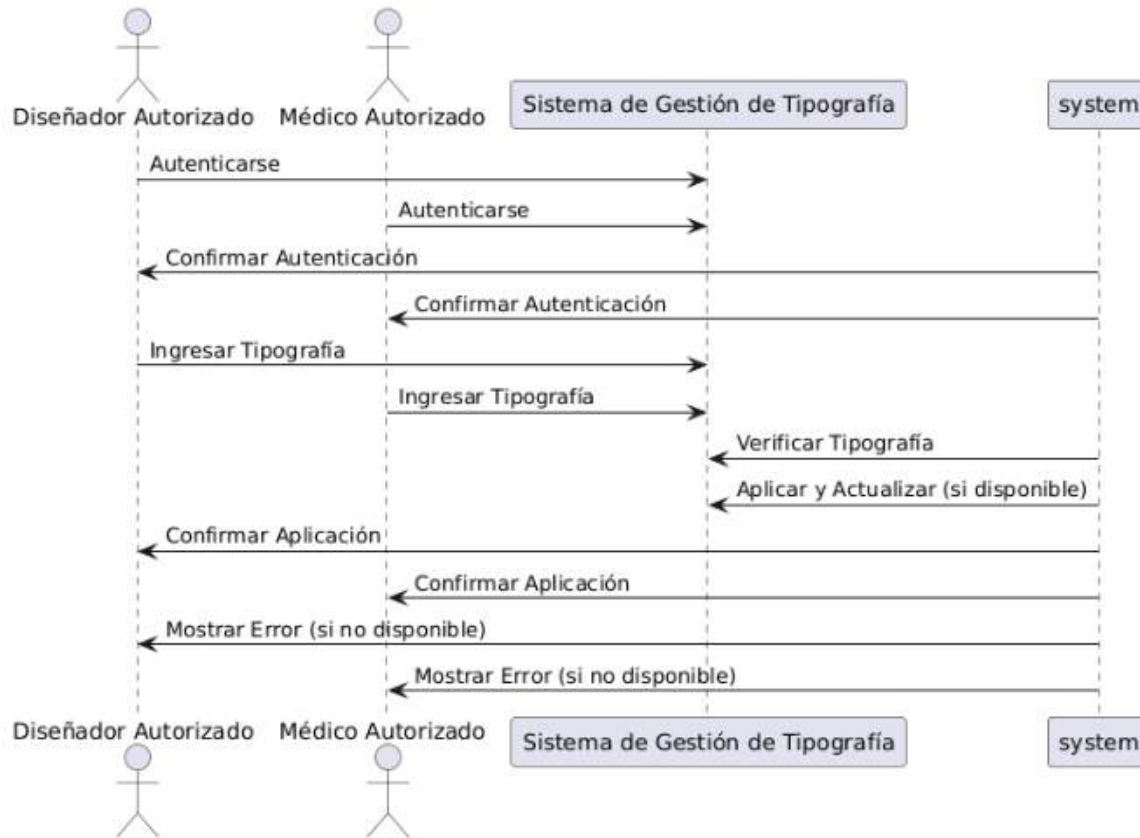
Diseñador Autorizado
Médico Autorizado
Sistema de Gestión de Tipografía
system

Autenticarse

Autenticarse

Confirmar Autenticación

Confirmar Autenticación

Ingresar Tipografía

Ingresar Tipografía

Verificar Tipografía

Aplicar y Actualizar (si disponible)

Confirmar Aplicación

Confirmar Aplicación

Mostrar Error (si no disponible)

Mostrar Error (si no disponible)

Diseñador Autorizado
Médico Autorizado
Sistema de Gestión de Tipografía
system